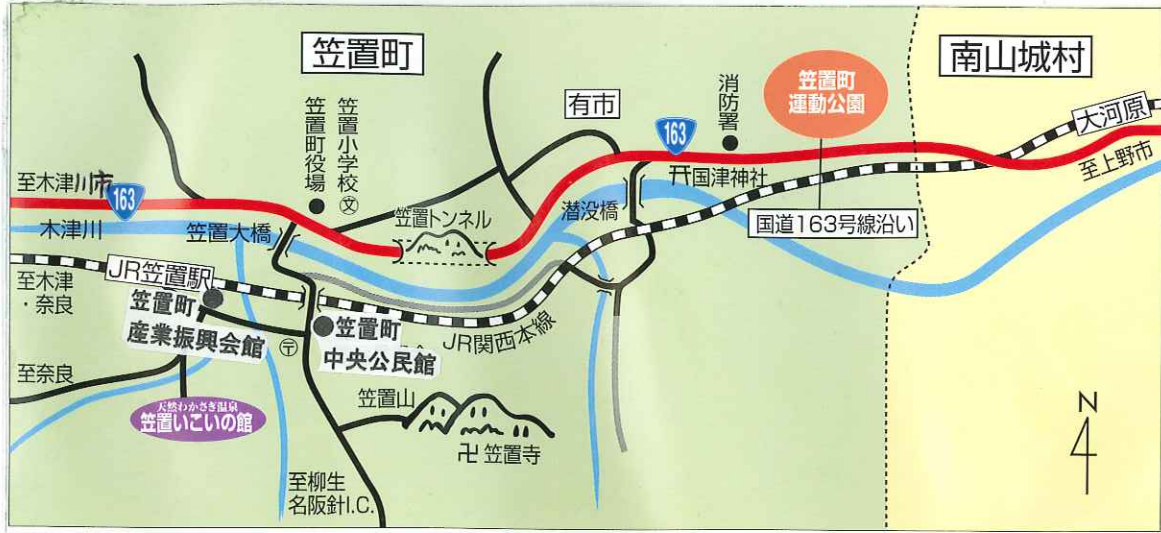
笠置町

南山城村

笠置町運動公園

消防署

有市

163

大河原

至上野市

笠置町役場

笠置小学校

至木津川市

163

木津川

笠置大橋

笠置トンネル

潜没橋

国津神社

国道163号線沿い

至木津・奈良

JR笠置駅

笠置町産業振興会館

笠置町中央公民館

JR関西本線

至奈良

天然わかさぎ温泉
笠置いこいの館

笠置山

笠置寺

至柳生
名阪針I.C.

N